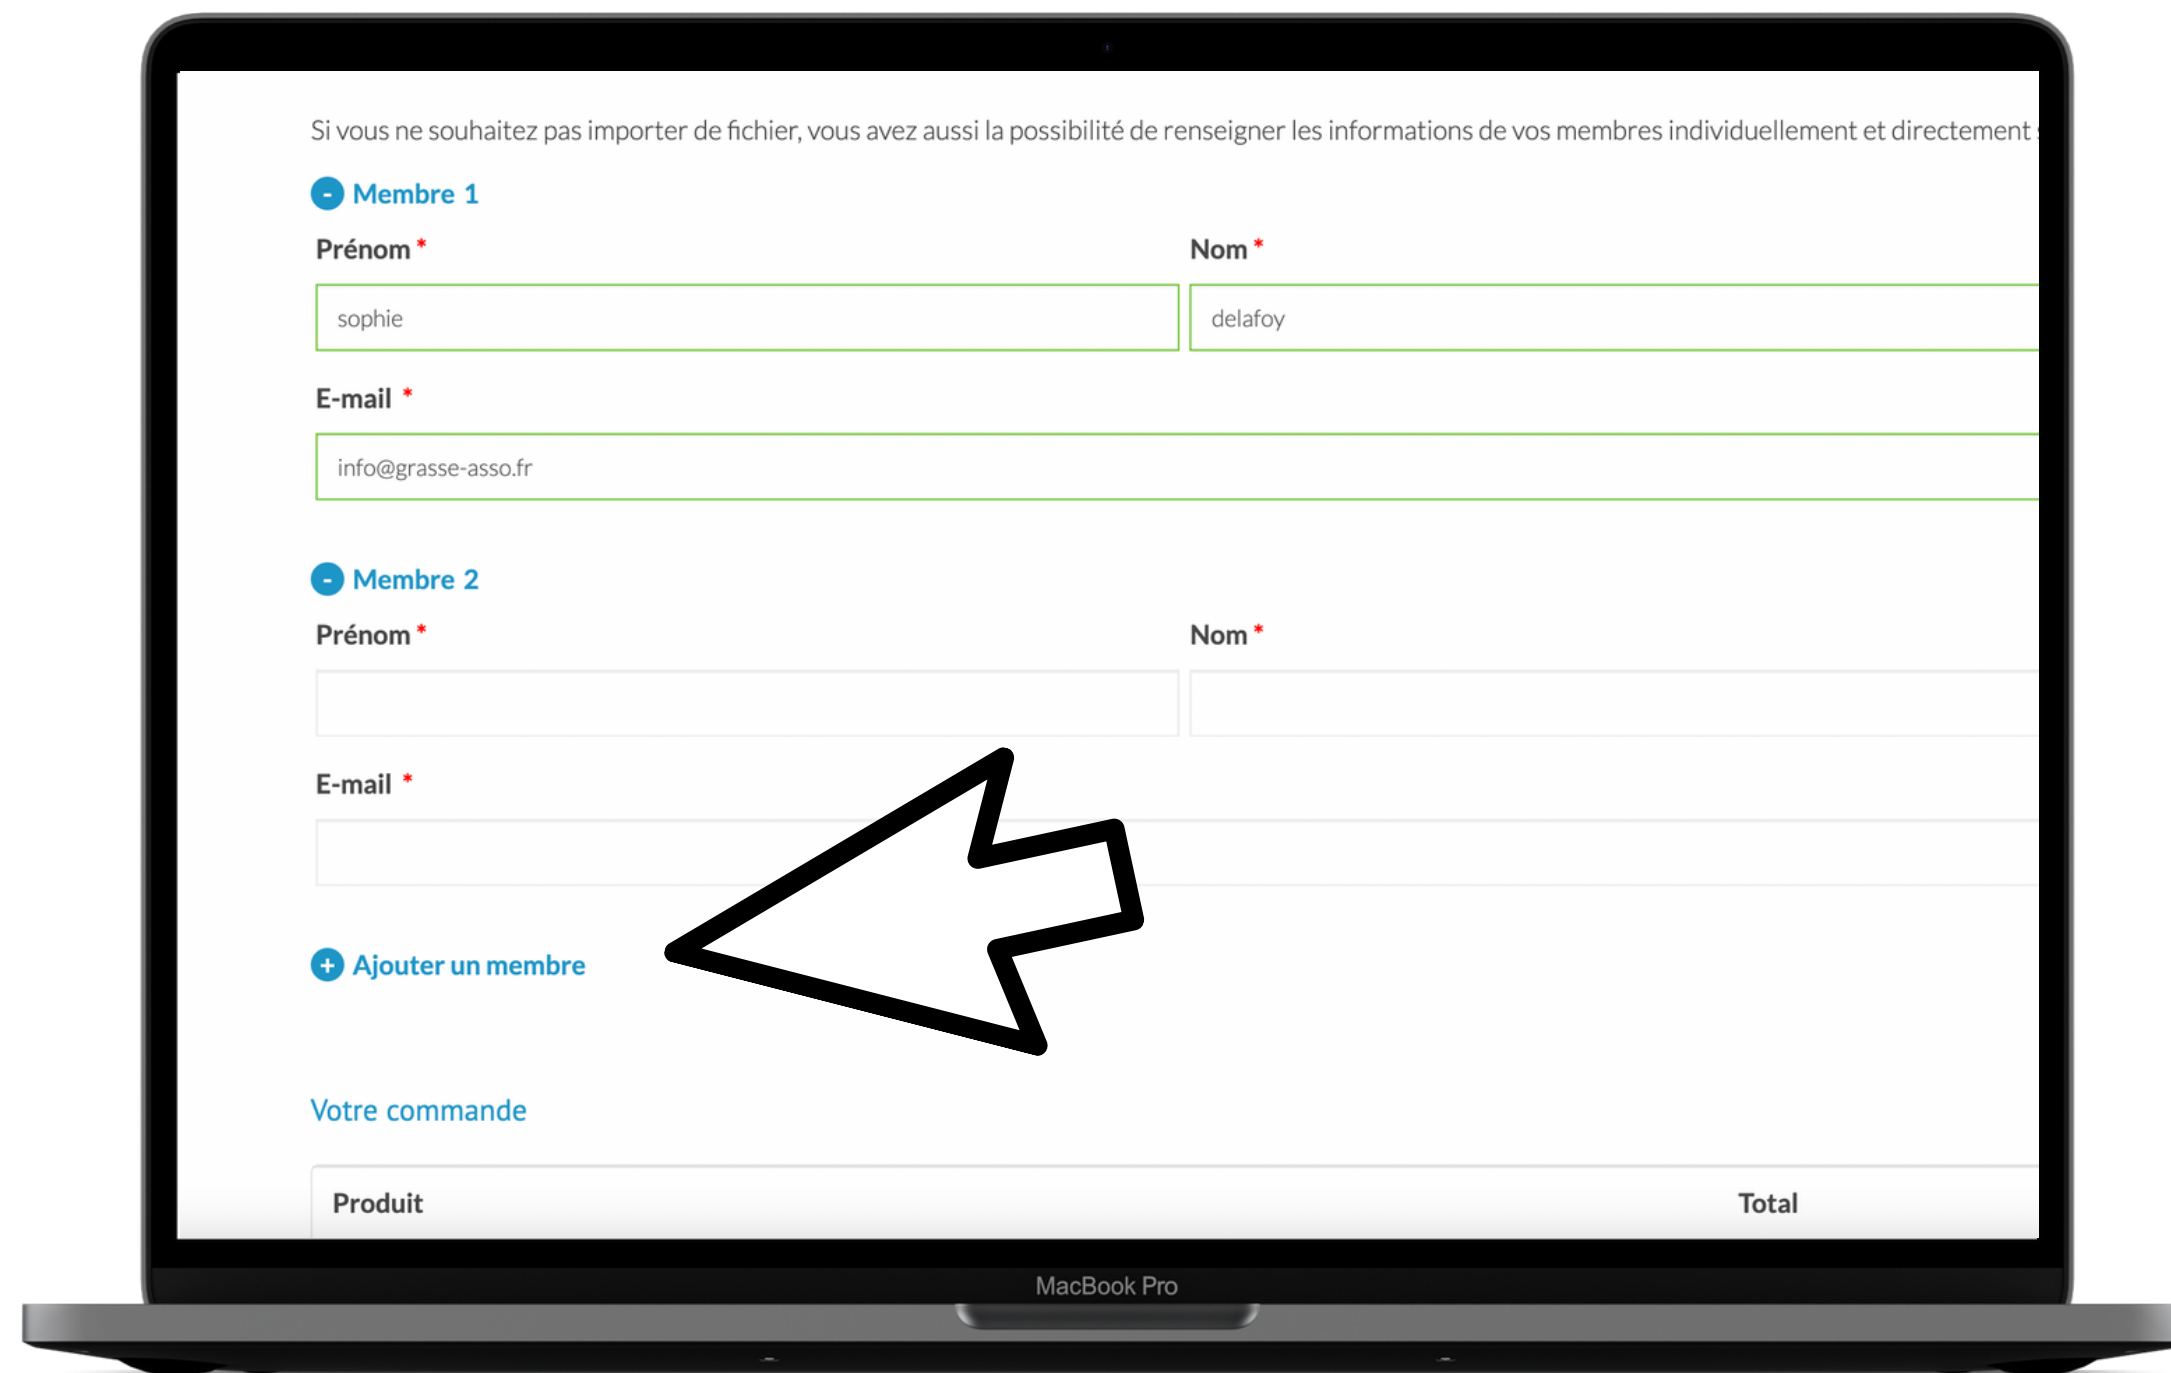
Si vous ne souhaitez pas importer de fichier, vous avez aussi la possibilité de renseigner les informations de vos membres individuellement et directement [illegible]

- Membre 1

Prénom *

sophie

Nom *

delafoy

E-mail *

info@grasse-asso.fr

- Membre 2

Prénom *

Nom *

E-mail *

+ Ajouter un membre

Votre commande

| Produit | Total |
|---|---|

MacBook Pro